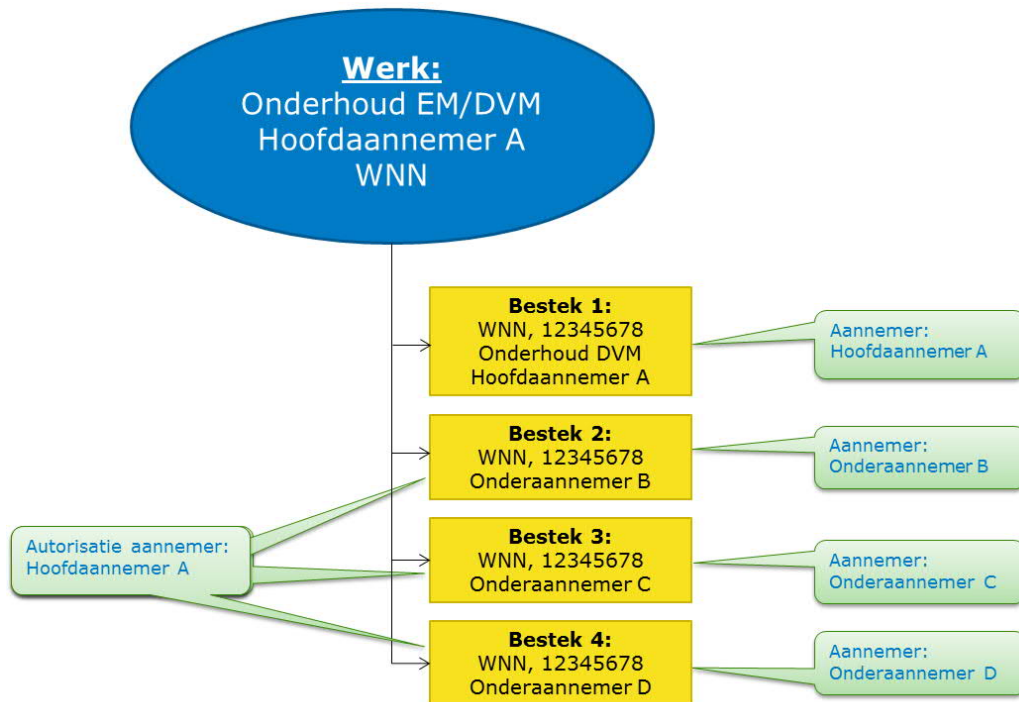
Werk:
Onderhoud EM/DVM
Hoofdaannemer A
WNN

Bestek 1:
WNN, 12345678
Onderhoud DVM
Hoofdaannemer A

Aannemer:
Hoofdaannemer A

Bestek 2:
WNN, 12345678
Onderaannemer B

Aannemer:
Onderaannemer B

Autorisatie aannemer:
Hoofdaannemer A

Bestek 3:
WNN, 12345678
Onderaannemer C

Aannemer:
Onderaannemer C

Bestek 4:
WNN, 12345678
Onderaannemer D

Aannemer:
Onderaannemer D